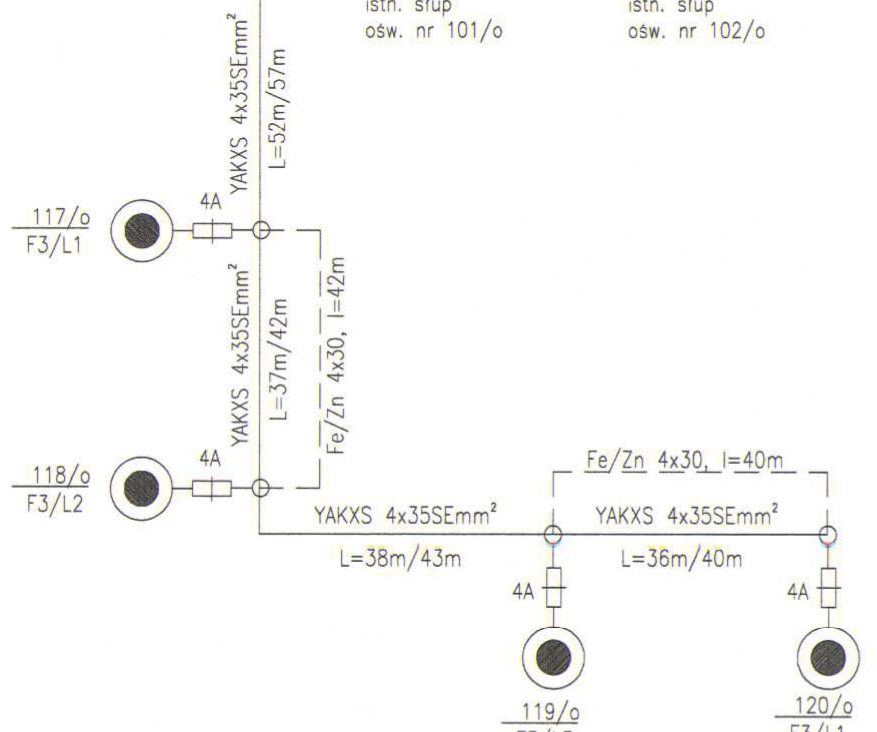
istn. słup
ośw. nr 101/o

istn. słup
ośw. nr 102/o

YAKXS 4x35SEmm$^2$
L=52m/57m

117/o
F3/L1

4A

YAKXS 4x35SEmm$^2$
L=37m/42m
Fe/Zn 4x30, l=42m

118/o
F3/L2

4A

Fe/Zn 4x30, l=40m

YAKXS 4x35SEmm$^2$
L=38m/43m

YAKXS 4x35SEmm$^2$
L=36m/40m

4A

4A

119/o
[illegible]

120/o
F3/L1